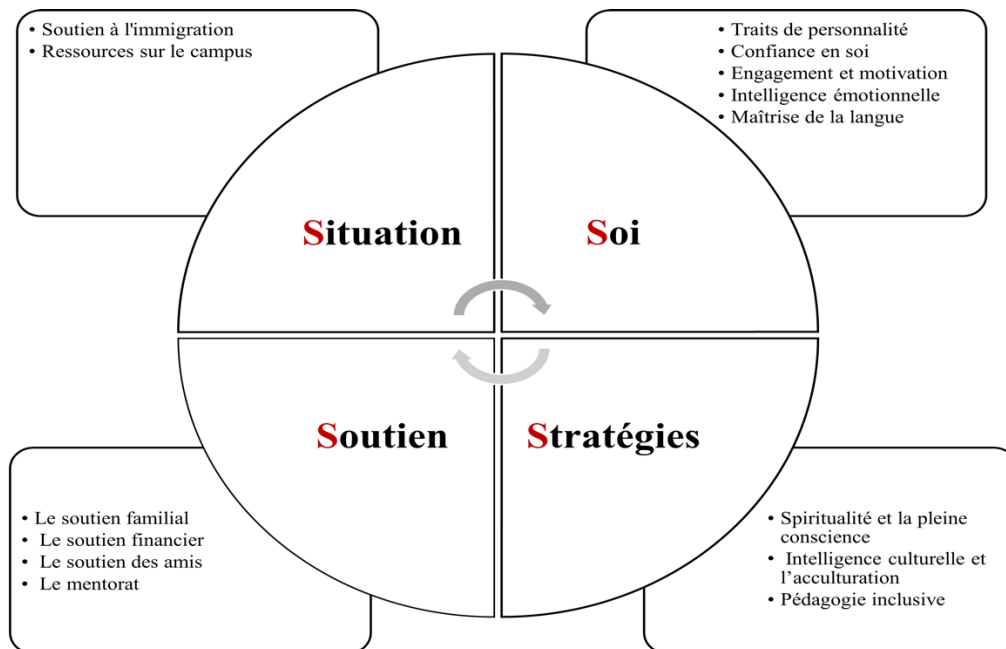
• Soutien à l'immigration
• Ressources sur le campus

• Traits de personnalité
• Confiance en soi
• Engagement et motivation
• Intelligence émotionnelle
• Maîtrise de la langue

Situation

Soi

Soutien

Stratégies

• Le soutien familial
• Le soutien financier
• Le soutien des amis
• Le mentorat

• Spiritualité et la pleine conscience
• Intelligence culturelle et l'acculturation
• Pédagogie inclusive